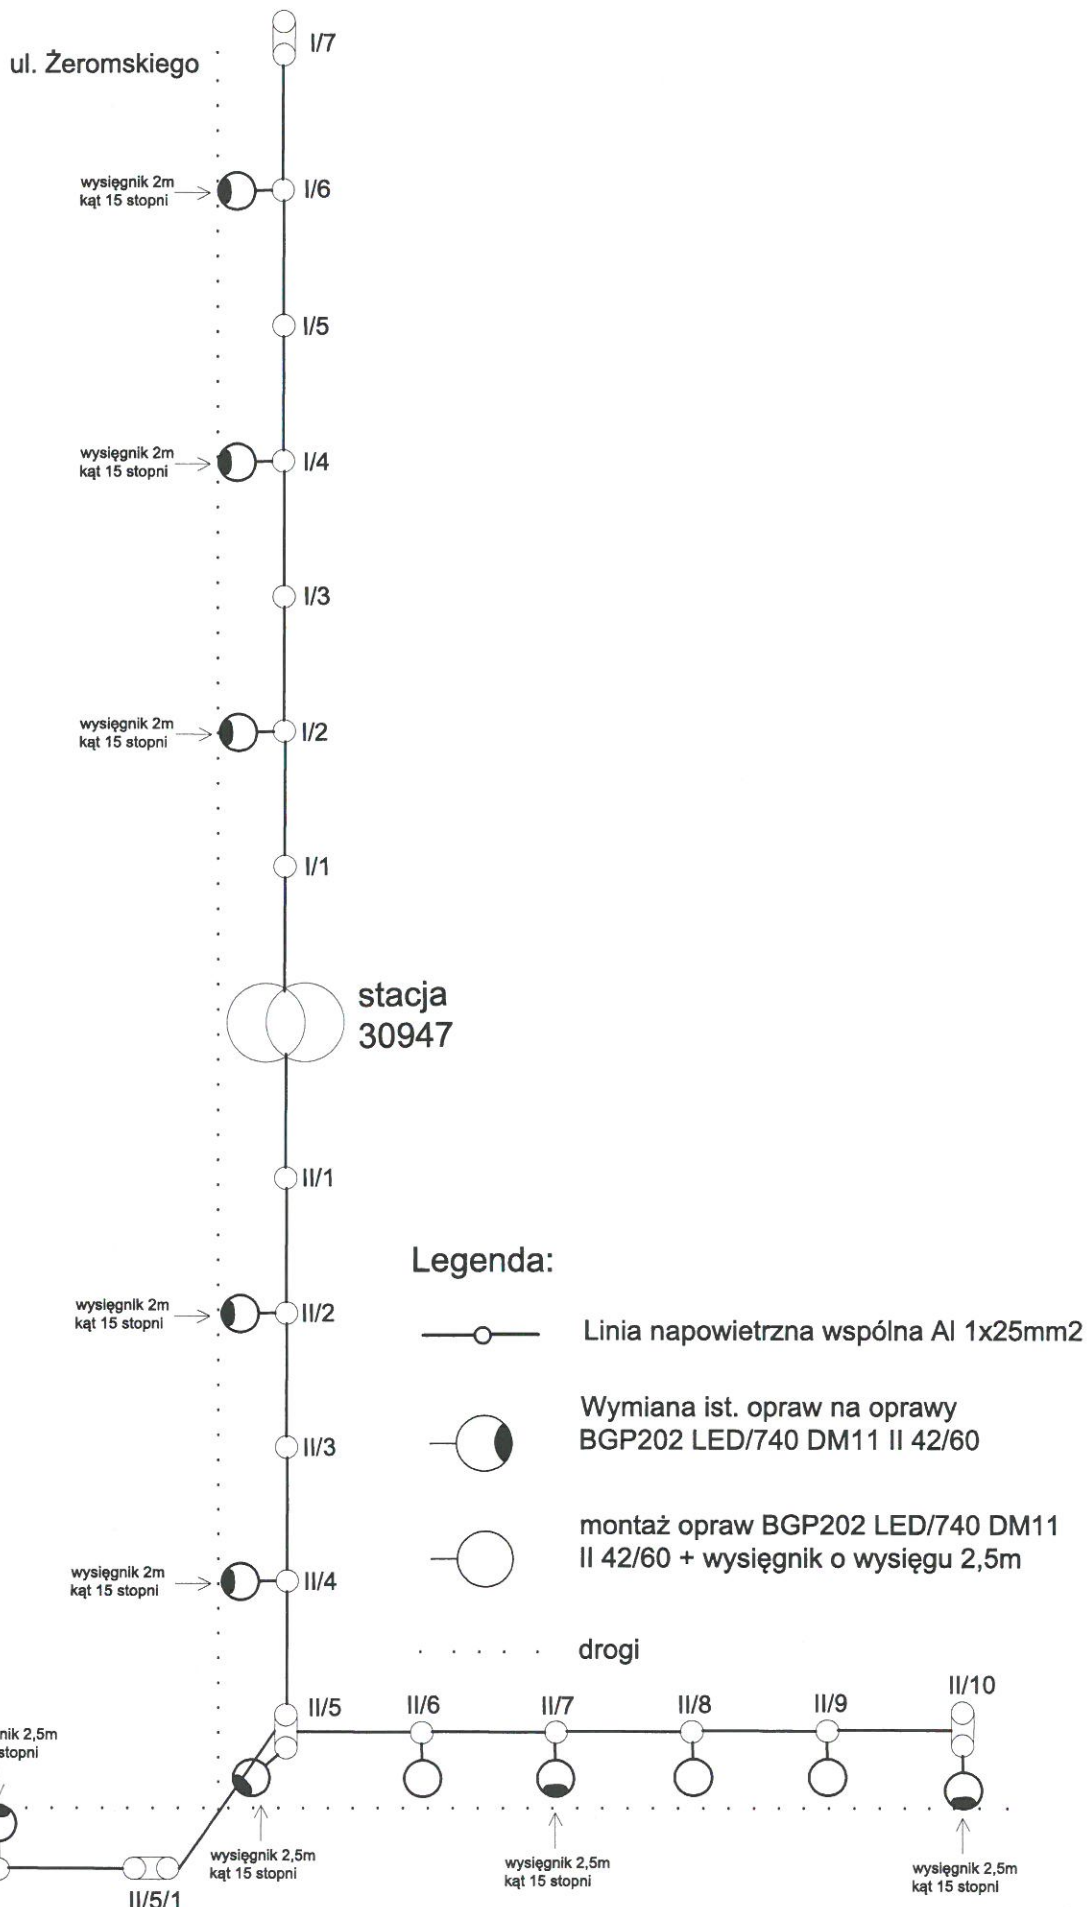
I/7

ul. Żeromskiego

wysięgnik 2m
kąt 15 stopni

I/6

I/5

wysięgnik 2m
kąt 15 stopni

I/4

I/3

wysięgnik 2m
kąt 15 stopni

I/2

I/1

stacja
30947

II/1

Legenda:

wysięgnik 2m
kąt 15 stopni

II/2

Linia napowietrzna wspólna Al 1x25mm2

Wymiana ist. opraw na oprawy
BGP202 LED/740 DM11 II 42/60

II/3

montaż opraw BGP202 LED/740 DM11
II 42/60 + wysięgnik o wysięgu 2,5m

wysięgnik 2m
kąt 15 stopni

II/4

drogi

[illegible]nik 2,5m
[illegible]stopni

II/5

II/6

II/7

II/8

II/9

II/10

wysięgnik 2,5m
kąt 15 stopni

wysięgnik 2,5m
kąt 15 stopni

wysięgnik 2,5m
kąt 15 stopni

II/5/1